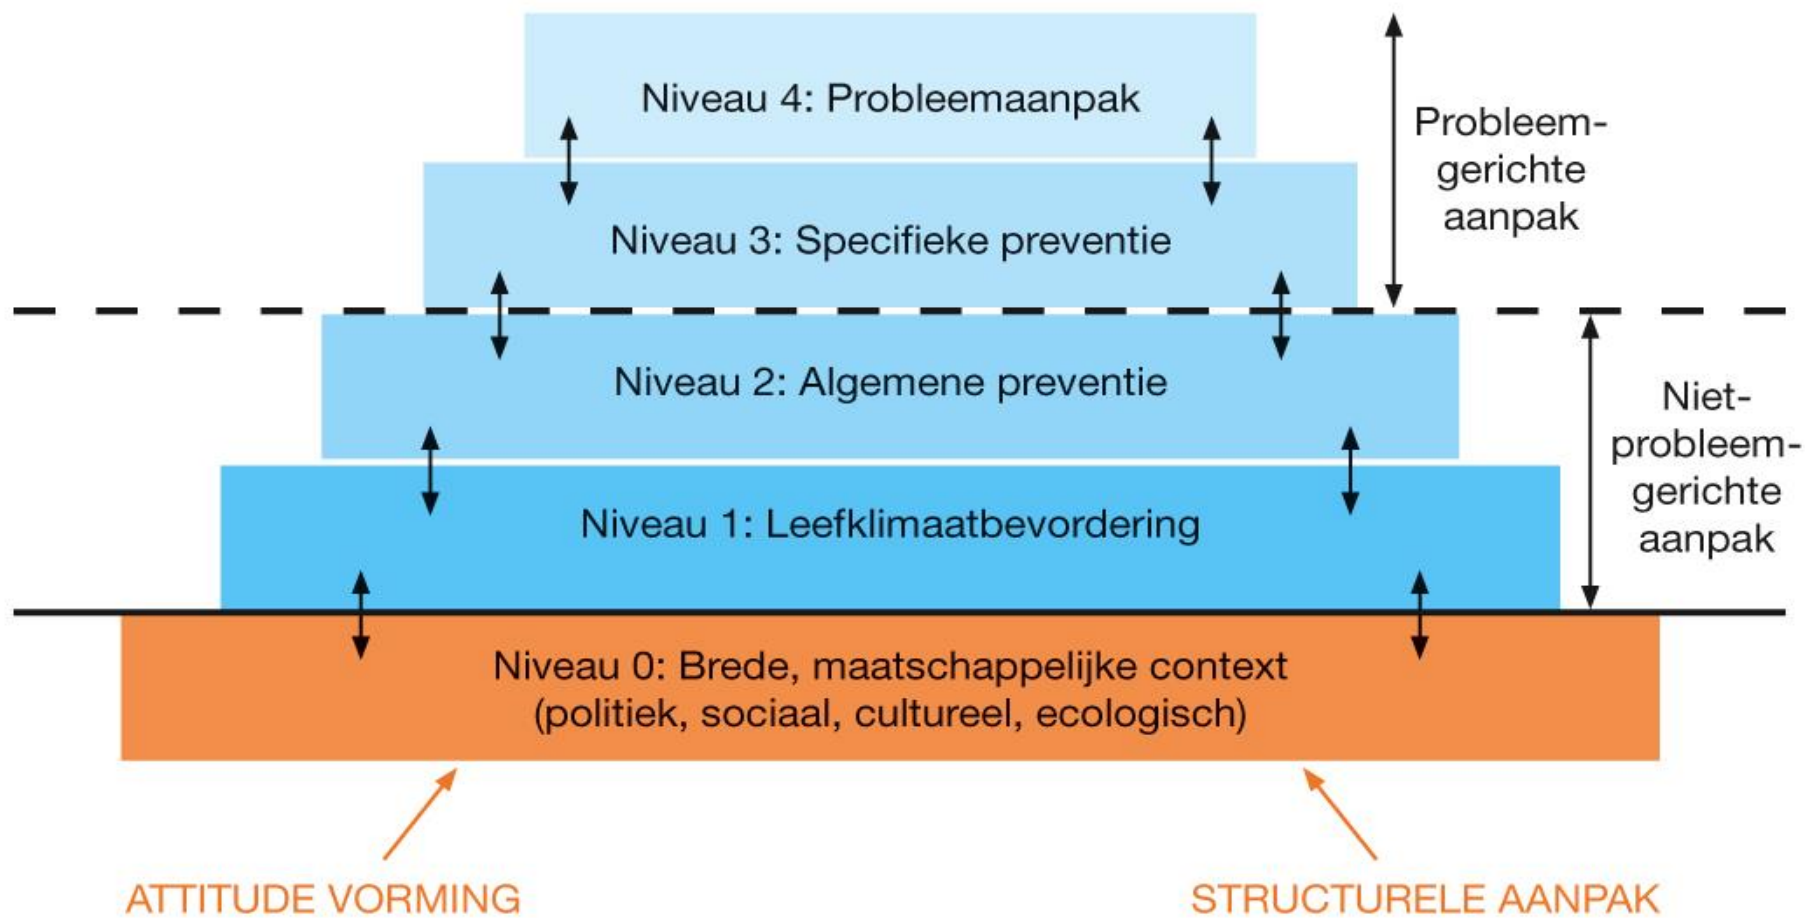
Niveau 4: Probleemaanpak

Niveau 3: Specifieke preventie

Niveau 2: Algemene preventie

Niveau 1: Leefklimaatbevordering

Niveau 0: Brede, maatschappelijke context (politiek, sociaal, cultureel, ecologisch)

Probleemgerichte aanpak

Nietprobleemgerichte aanpak

ATTITUDE VORMING

STRUCTURELE AANPAK